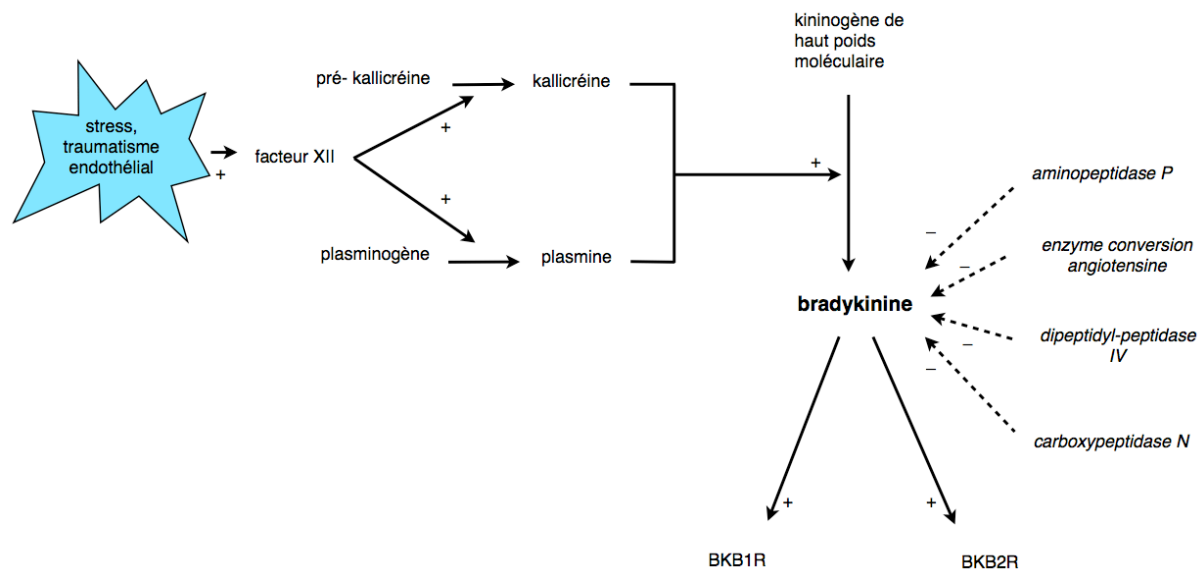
stress, traumatisme endothélial

+

facteur XII

pré- kallicréine

kallicréine

+

+

plasminogène

plasmine

kininogène de haut poids moléculaire

+

aminopeptidase P

–

enzyme conversion angiotensine

–

bradykinine

dipeptidyl-peptidase IV

–

–

carboxypeptidase N

+

+

BKB1R

BKB2R